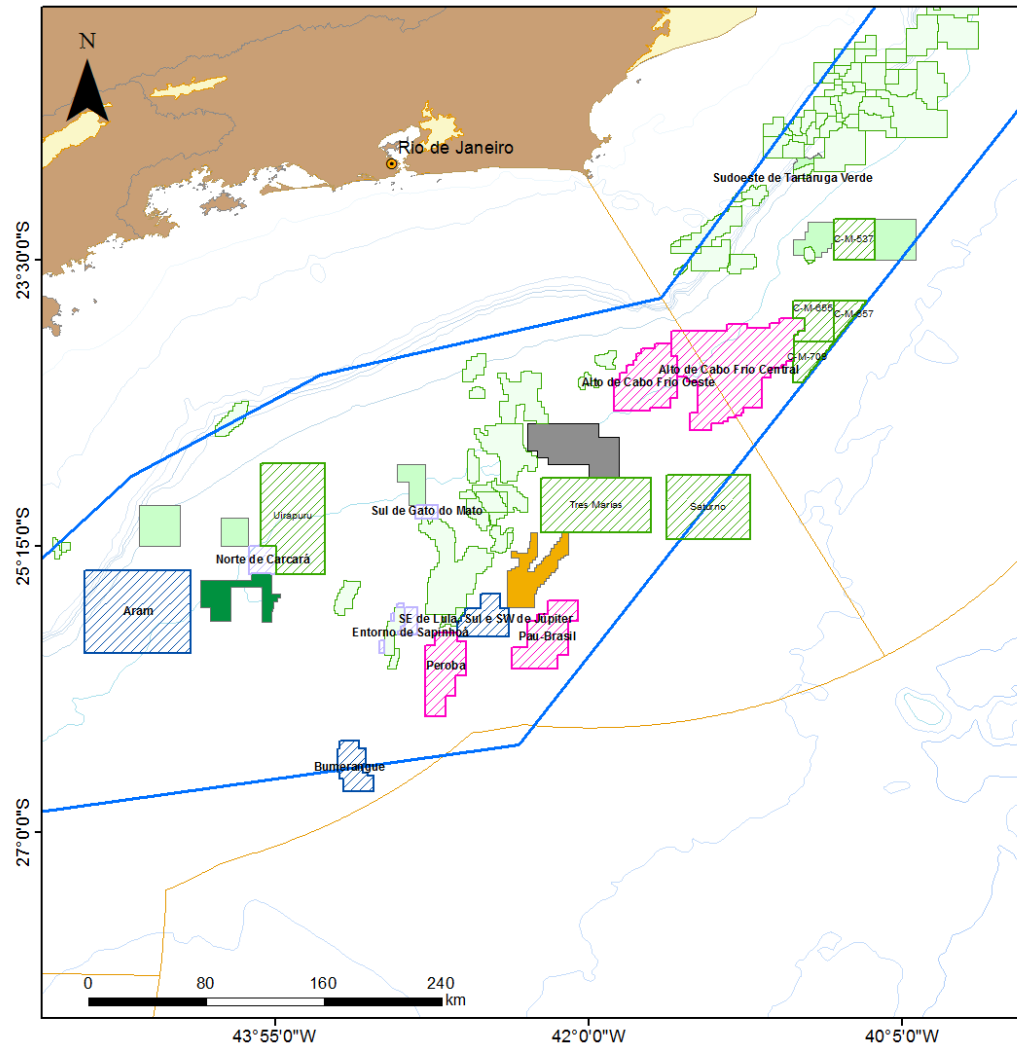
N

Rio de Janeiro

Sudoeste de Tartaruga Verde

C-M-537

C-M-655
C-M-657
C-M-709

Alto de Cabo Frio Central
Alto de Cabo Frio Oeste

23°30'0"S

Uirapuru

Sul de Gato do Mato

Tres Marias

Saturno

25°15'0"S

Norte de Carcará

Aram

SE de Lula, Sul e SW de Júpiter
Entorno de Sapinhoá
Pau-Brasil
Peroba

Bumerangue

27°0'0"S

0 80 160 240 km

43°55'0"W
42°0'0"W
40°5'0"W